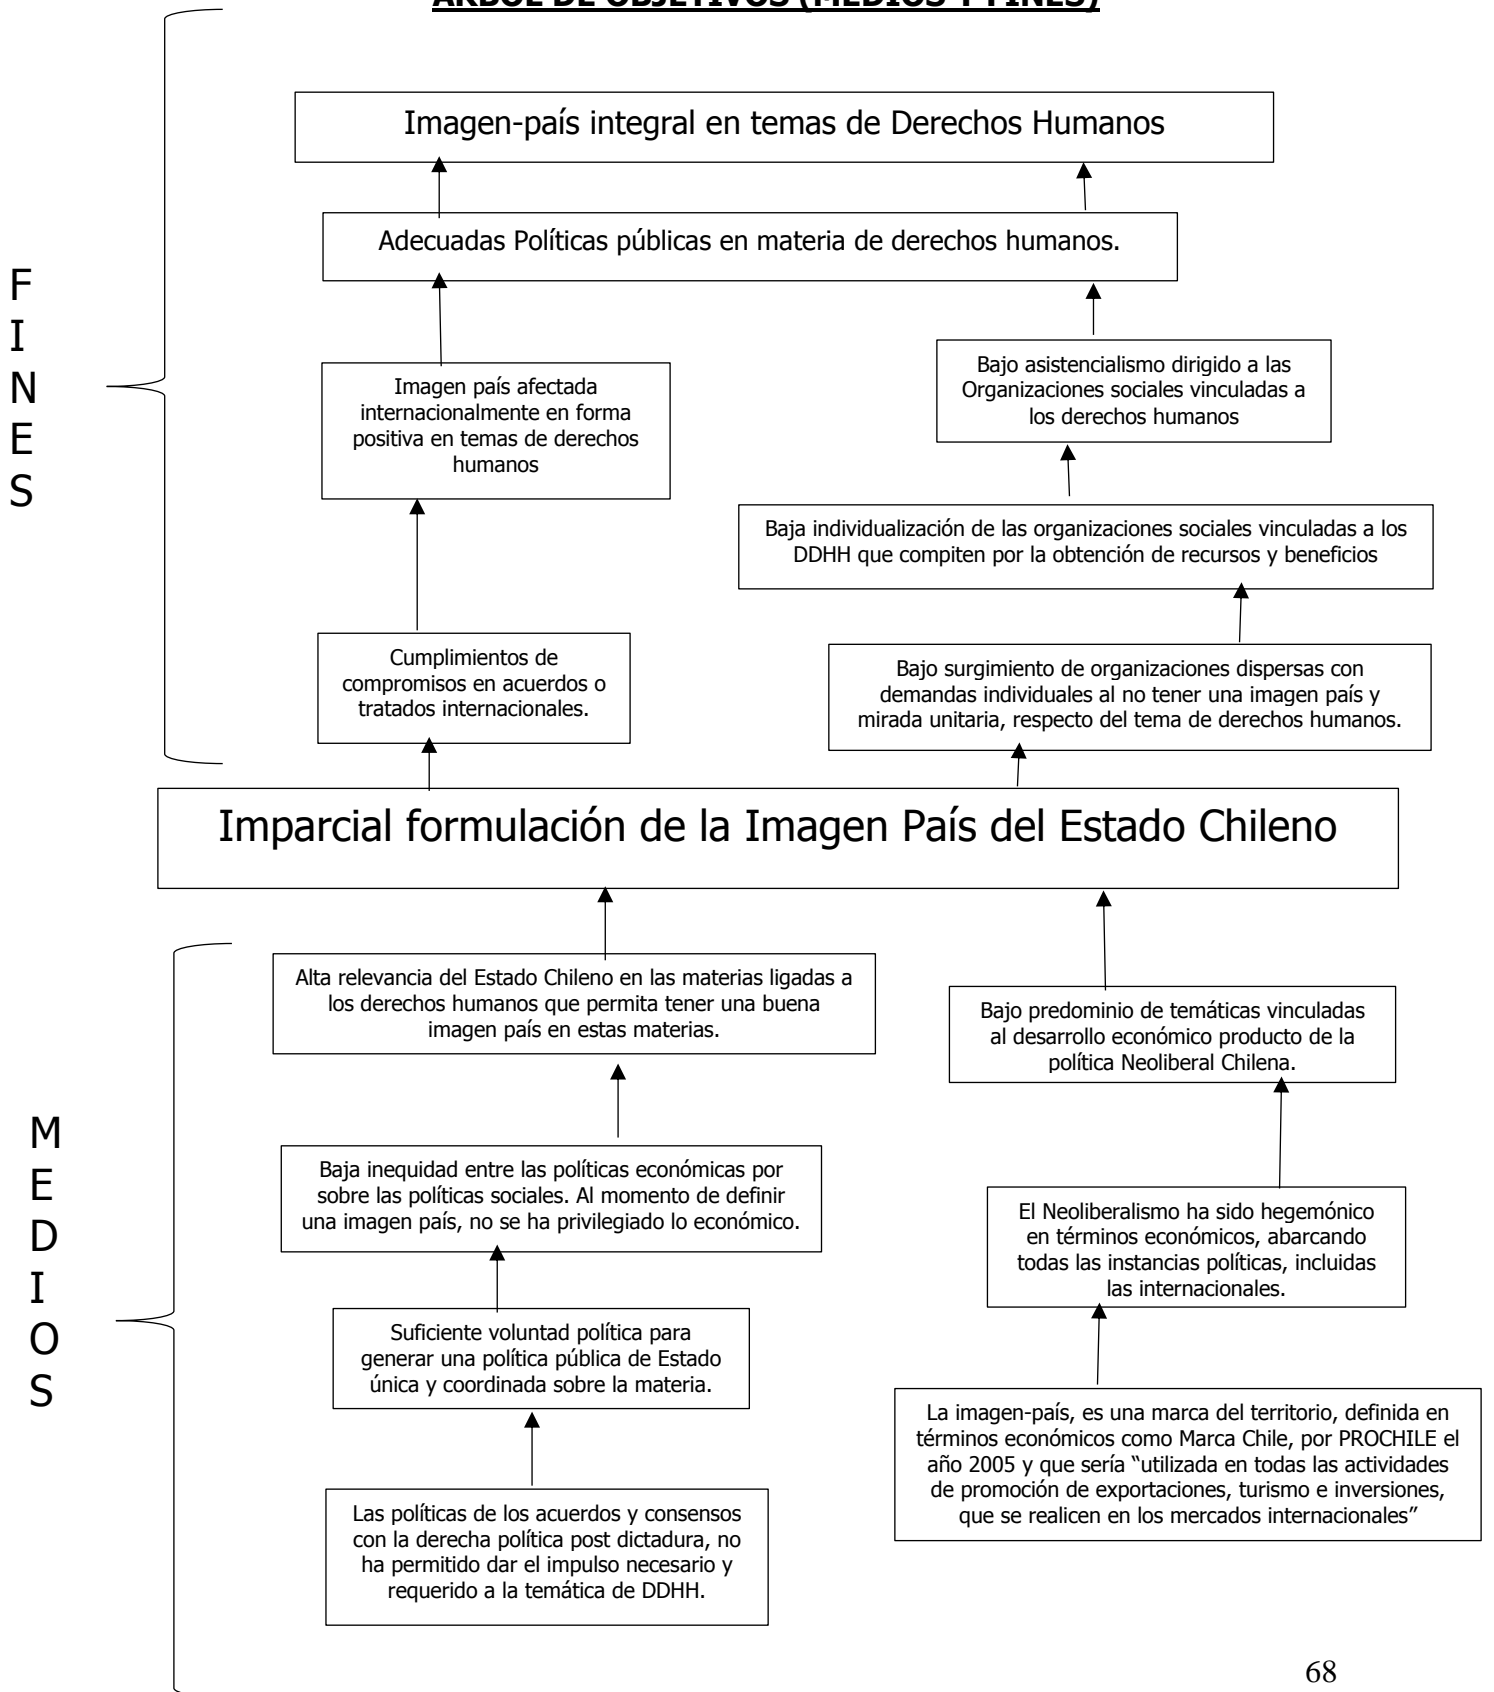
ÁRBOL DE OBJETIVOS (MEDIOS Y FINES)

FINES

Imagen-país integral en temas de Derechos Humanos

Adecuadas Políticas públicas en materia de derechos humanos.

Imagen país afectada internacionalmente en forma positiva en temas de derechos humanos

Bajo asistencialismo dirigido a las Organizaciones sociales vinculadas a los derechos humanos

Baja individualización de las organizaciones sociales vinculadas a los DDHH que compiten por la obtención de recursos y beneficios

Cumplimientos de compromisos en acuerdos o tratados internacionales.

Bajo surgimiento de organizaciones dispersas con demandas individuales al no tener una imagen país y mirada unitaria, respecto del tema de derechos humanos.

Imparcial formulación de la Imagen País del Estado Chileno

MEDIOS

Alta relevancia del Estado Chileno en las materias ligadas a los derechos humanos que permita tener una buena imagen país en estas materias.

Bajo predominio de temáticas vinculadas al desarrollo económico producto de la política Neoliberal Chilena.

Baja inequidad entre las políticas económicas por sobre las políticas sociales. Al momento de definir una imagen país, no se ha privilegiado lo económico.

El Neoliberalismo ha sido hegemónico en términos económicos, abarcando todas las instancias políticas, incluidas las internacionales.

Suficiente voluntad política para generar una política pública de Estado única y coordinada sobre la materia.

La imagen-país, es una marca del territorio, definida en términos económicos como Marca Chile, por PROCHILE el año 2005 y que sería "utilizada en todas las actividades de promoción de exportaciones, turismo e inversiones, que se realicen en los mercados internacionales"

Las políticas de los acuerdos y consensos con la derecha política post dictadura, no ha permitido dar el impulso necesario y requerido a la temática de DDHH.

68